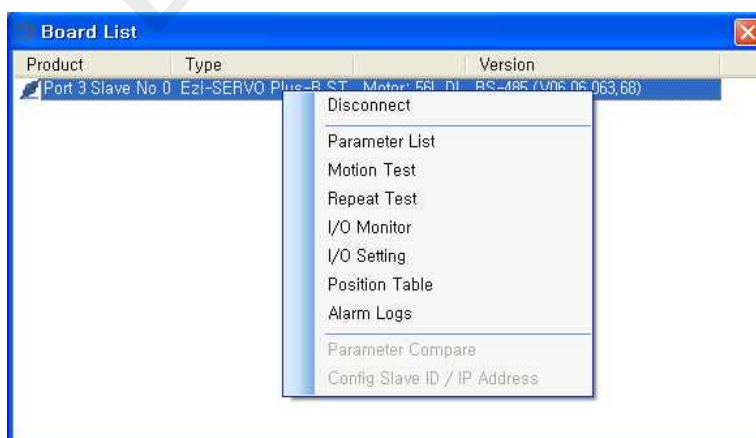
Board List

| Product | Type | Version |
|---|---|---|
| Port 3 Slave No 0 | Ezi-SERVO Plus-R ST Motor: 56L DL | RS-485 (V06.06.063.68) |

Disconnect
Parameter List
Motion Test
Repeat Test
I/O Monitor
I/O Setting
Position Table
Alarm Logs
Parameter Compare
Config Slave ID / IP Address